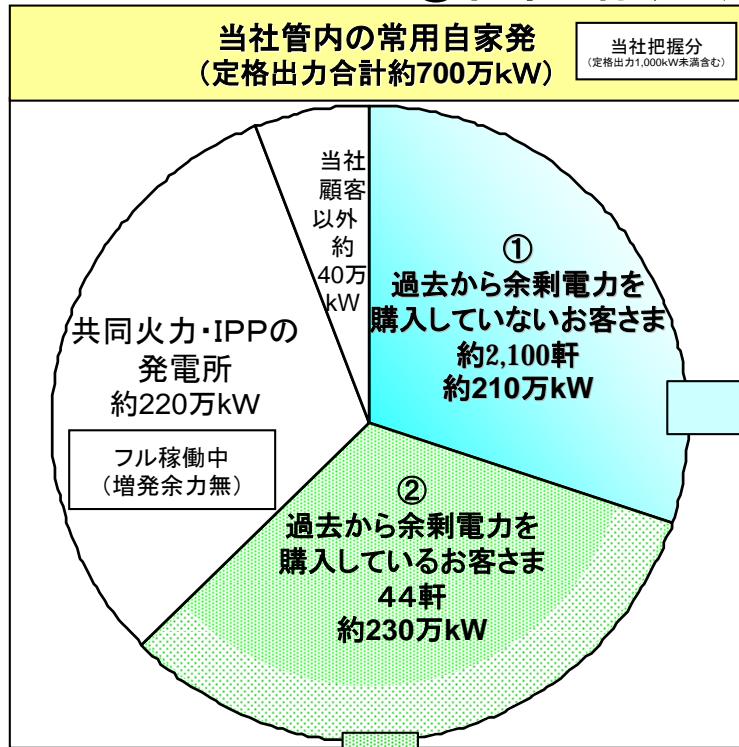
当社管内の常用自家発
（定格出力合計約700万kW）

当社把握分
（定格出力1,000kW未満含む）

当社
顧客
以外
約
40万
kW

①
過去から余剰電力を
購入していないお客さま
約2,100軒
約210万kW

共同火力・IPPの
発電所
約220万kW

フル稼働中
（増発余力無）

②
過去から余剰電力を
購入しているお客さま
44軒
約230万kW